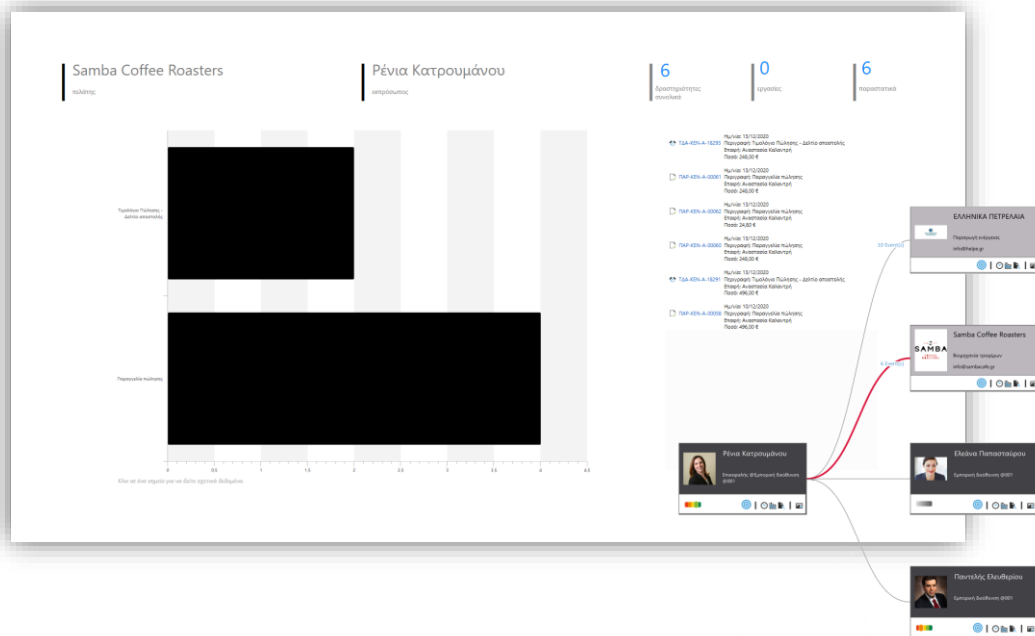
Samba Coffee Roasters
πελάτης

Ρένια Κατρουμάνου
υπεύθυνος

6
δραστηριότητες συνολικά

0
εργασίες

6
παραστατικά

Τιμολόγιο Πώλησης - Δελτίο αποστολής

Παραγγελία πώλησης

0 0.5 1 1.5 2 2.5 3 3.5 4 4.5

Κλικ σε ένα σημείο για να δείτε σχετικά δεδομένα

ΤΔΑ-ΚΕΝ-Α-18293 Ημ/νία: 13/12/2020
Περιγραφή: Τιμολόγιο Πώλησης - Δελτίο αποστολής
Επαφή: Αναστασία Καλαντζή
Ποσό: 248,00 €

ΠΑΡ-ΚΕΝ-Α-00061 Ημ/νία: 13/12/2020
Περιγραφή: Παραγγελία πώλησης
Επαφή: Αναστασία Καλαντζή
Ποσό: 248,00 €

ΠΑΡ-ΚΕΝ-Α-00062 Ημ/νία: 13/12/2020
Περιγραφή: Παραγγελία πώλησης
Επαφή: Αναστασία Καλαντζή
Ποσό: 24,80 €

ΠΑΡ-ΚΕΝ-Α-00060 Ημ/νία: 13/12/2020
Περιγραφή: Παραγγελία πώλησης
Επαφή: Αναστασία Καλαντζή
Ποσό: 248,00 €

ΤΔΑ-ΚΕΝ-Α-18291 Ημ/νία: 13/12/2020
Περιγραφή: Τιμολόγιο Πώλησης - Δελτίο αποστολής
Επαφή: Αναστασία Καλαντζή
Ποσό: 496,00 €

ΠΑΡ-ΚΕΝ-Α-00058 Ημ/νία: 10/12/2020
Περιγραφή: Παραγγελία πώλησης
Επαφή: Αναστασία Καλαντζή
Ποσό: 496,00 €

ΕΛΛΗΝΙΚΑ ΠΕΤΡΕΛΑΙΑ
Παραγωγή ενέργειας
info@helpe.gr

20 Event(s)

Samba Coffee Roasters
SAMBA
Βιομηχανία τροφίμων
info@sambacafe.gr

6 Event(s)

Ρένια Κατρουμάνου
Επικεφαλής @Εμπορική Διεύθυνση @001

Ελεάνα Παπασταύρου
Εμπορική Διεύθυνση @001

Παντελής Ελευθερίου
Εμπορική Διεύθυνση @001